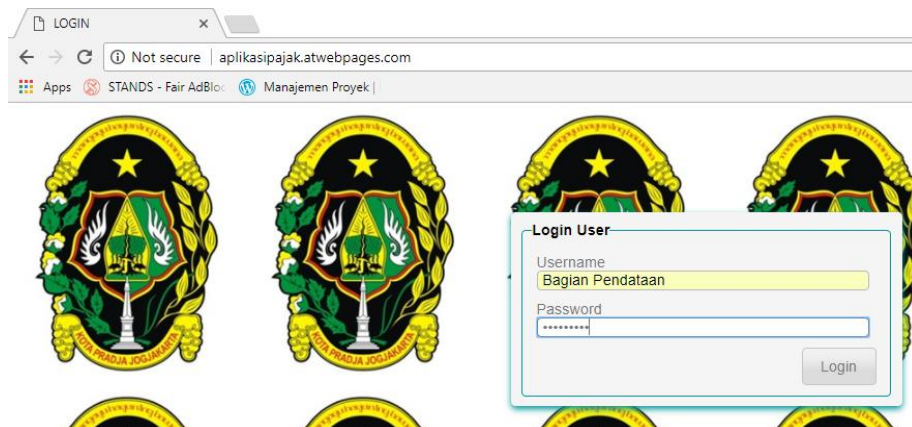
LOGIN

Not secure | aplikasipajak.atwebpages.com

Apps STANDS - Fair AdBloc Manajemen Proyek |

KOTA PRADJA JOGJAKARTA

KOTA PRADJA JOGJAKARTA

Login User

Username
Bagian Pendataan

Password
••••••••••

Login